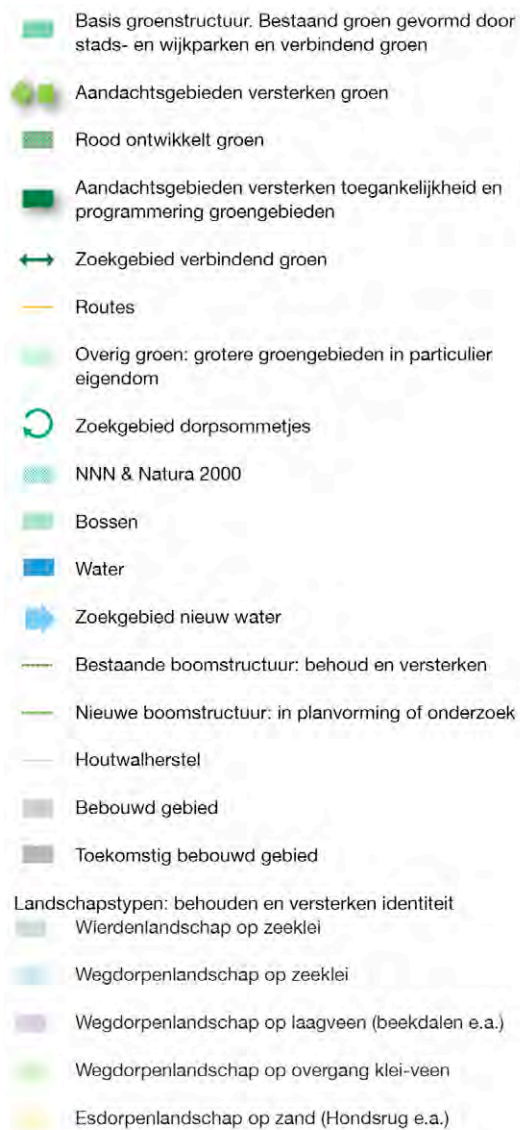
Basis groenstructuur. Bestaand groen gevormd door stads- en wijkparken en verbindend groen

Aandachtsgebieden versterken groen

Rood ontwikkelt groen

Aandachtsgebieden versterken toegankelijkheid en programmering groengebieden

Zoekgebied verbindend groen

Routes

Overig groen: grotere groengebieden in particulier eigendom

Zoekgebied dorpsommetjes

NNN & Natura 2000

Bossen

Water

Zoekgebied nieuw water

Bestaande boomstructuur: behoud en versterken

Nieuwe boomstructuur: in planvorming of onderzoek

Houtwalherstel

Bebouwd gebied

Toekomstig bebouwd gebied

Landschapstypen: behouden en versterken identiteit

Wierdenlandschap op zeeklei

Wegdorpenlandschap op zeeklei

Wegdorpenlandschap op laagveen (beekdalen e.a.)

Wegdorpenlandschap op overgang klei-veen

Esdorpenlandschap op zand (Hondsrug e.a.)